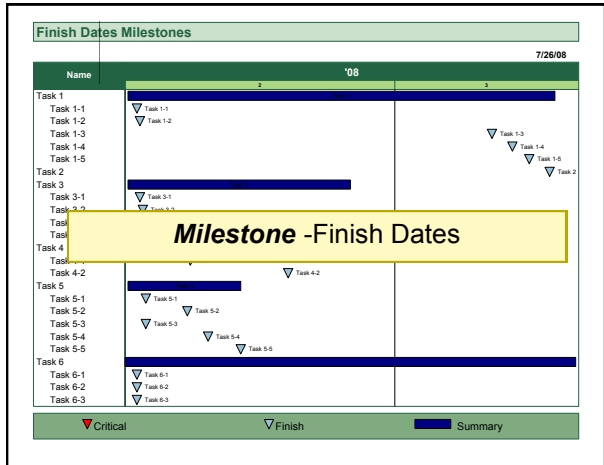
Finish Dates Milestones

7/26/08

| Name | '08 | |
|---|---|---|
| | 2 | 3 |
| Task 1 | | |
| Task 1-1 | Task 1-1 | |
| Task 1-2 | Task 1-2 | |
| Task 1-3 | | Task 1-3 |
| Task 1-4 | | Task 1-4 |
| Task 1-5 | | Task 1-5 |
| Task 2 | | Task 2 |
| Task 3 | | |
| Task 3-1 | Task 3-1 | |
| Task 3-2 | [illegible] | |
| Task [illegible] | | |
| Task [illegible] | | |
| Task 4 | | |
| Task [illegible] | | |
| Task 4-2 | Task 4-2 | |
| Task 5 | | |
| Task 5-1 | Task 5-1 | |
| Task 5-2 | Task 5-2 | |
| Task 5-3 | Task 5-3 | |
| Task 5-4 | Task 5-4 | |
| Task 5-5 | Task 5-5 | |
| Task 6 | | |
| Task 6-1 | Task 6-1 | |
| Task 6-2 | Task 6-2 | |
| Task 6-3 | Task 6-3 | |

*Milestone* -Finish Dates

Critical Finish Summary